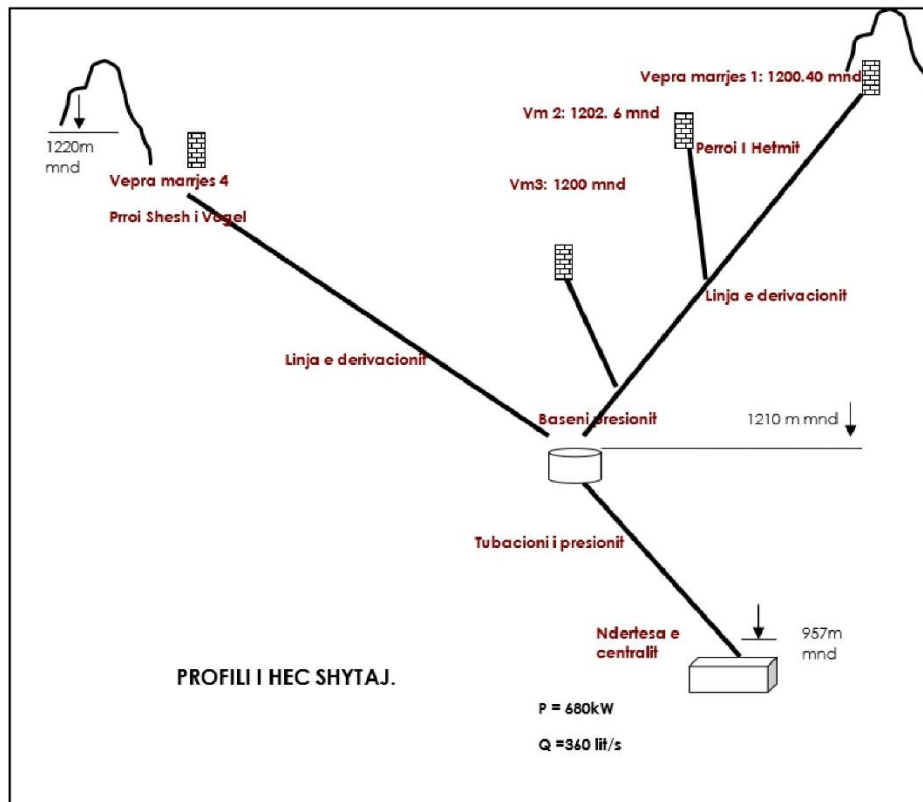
Vepra marrjes 1: 1200.40 mnd

Vm 2: 1202. 6 mnd

Perroi I Hetmit

1220m mnd

Vepra marrjes 4

Prroi Shesh i Vogel

Vm3: 1200 mnd

Linja e derivacionit

Linja e derivacionit

Baseni presionit

1210 m mnd

Tubacioni i presionit

Ndertesa e centralit

957m mnd

PROFILI I HEC SHYTAJ.

P = 680kW

Q =360 lit/s